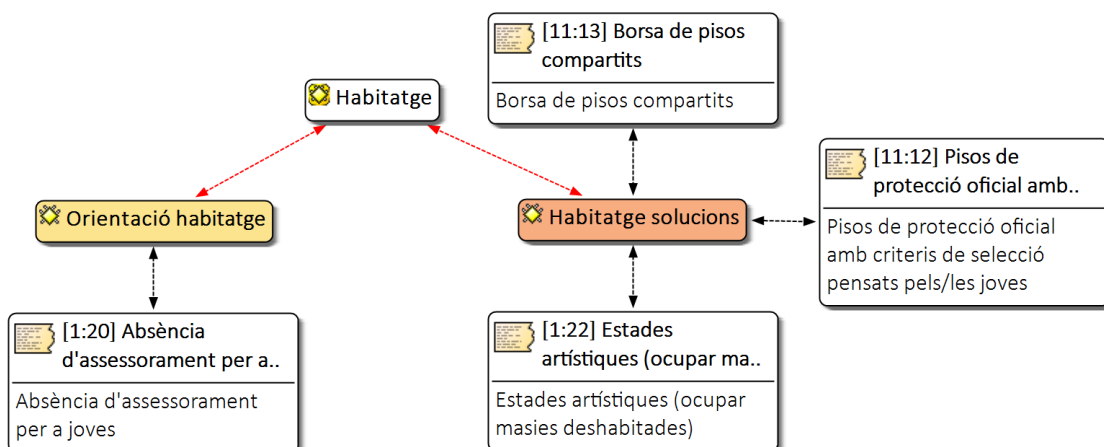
Habitatge

[11:13] Borsa de pisos compartits

Borsa de pisos compartits

[11:12] Pisos de protecció oficial amb..

Pisos de protecció oficial amb criteris de selecció pensats pels/les joves

Orientació habitatge

Habitatge solucions

[1:20] Absència d'assessorament per a..

Absència d'assessorament per a joves

[1:22] Estades artístiques (ocupar ma..

Estades artístiques (ocupar masies deshabitades)